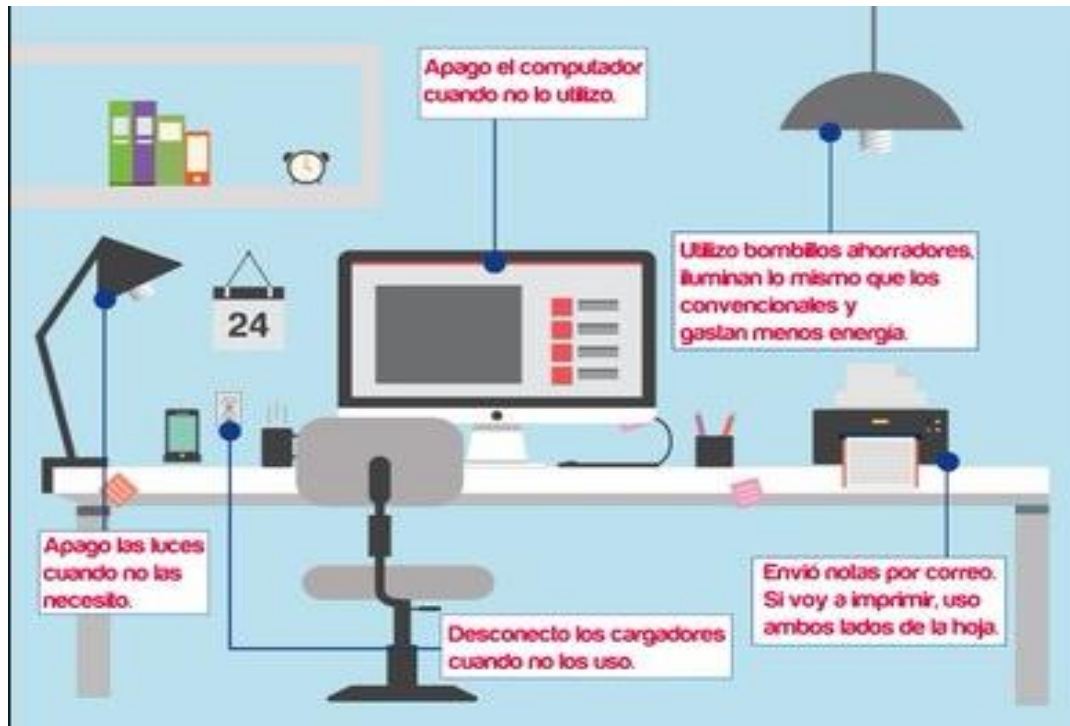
Apago el computador cuando no lo utilizo.

Utilizo bombillos ahorradores, iluminan lo mismo que los convencionales y gastan menos energía.

24

Apago las luces cuando no las necesito.

Desconecto los cargadores cuando no los uso.

Envió notas por correo. Si voy a imprimir, uso ambos lados de la hoja.